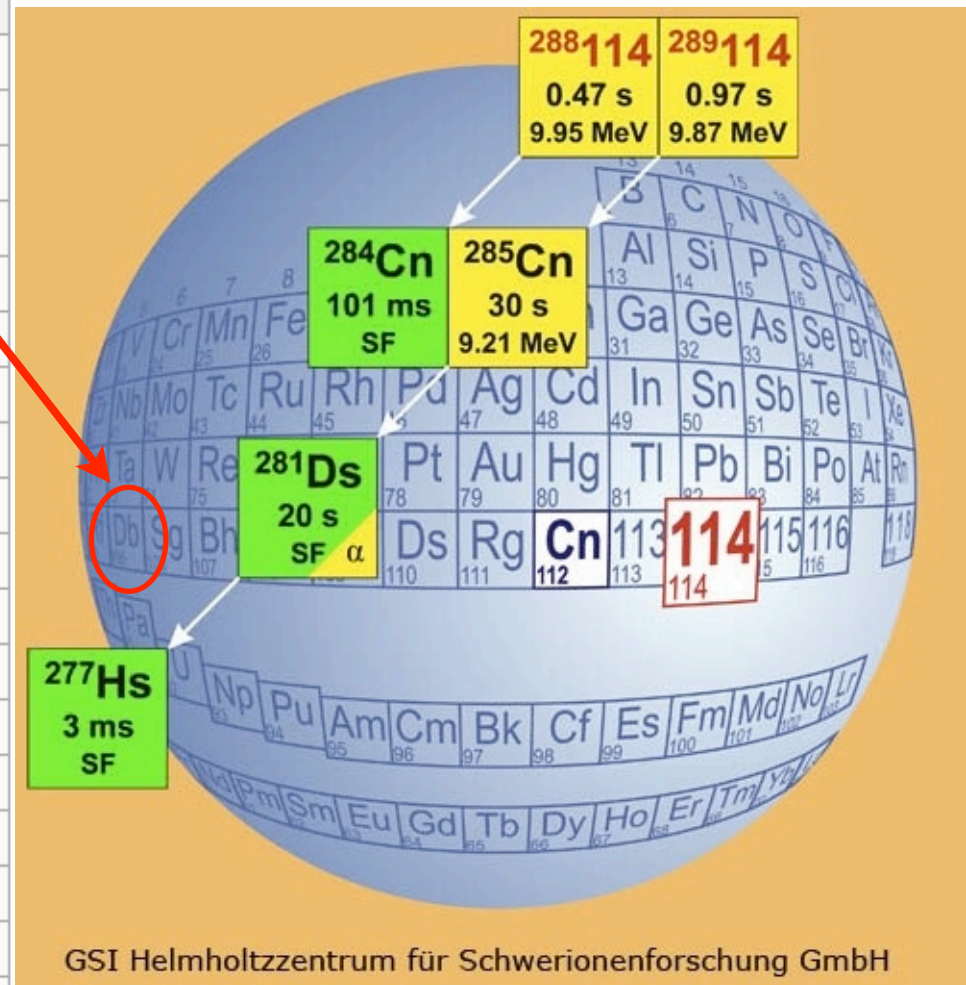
$^{288}$114
0.47 s
9.95 MeV

$^{289}$114
0.97 s
9.87 MeV

$^{284}$Cn
101 ms
SF

$^{285}$Cn
30 s
9.21 MeV

$^{281}$Ds
20 s
SF α

$^{277}$Hs
3 ms
SF

13 14 15
B C N O
6 7
Al Si P S Cl
13 14 15 16
7 8
6
V Cr Mn Fe
25 26
Ga Ge As Se Br Kr
31 32 33 35
Nb Mo Tc Ru Rh Pd Ag Cd In Sn Sb Te I Xe
43 44 45 47 48 49 50 51 52 53
Ta W Re Pt Au Hg Tl Pb Bi Po At Rn
75 78 79 80 81 82 83 84 85
Db Sg Bh Ds Rg Cn 113 114 115 116 118
107 110 111 112 113 114 115 116
Pa
U Np Pu Am Cm Bk Cf Es Fm Md No Lr
94 95 96 97 98 99 100 101 102
Nd Pm Sm Eu Gd Tb Dy Ho Er Tm Yb
64 65 66 67 68

GSI Helmholtzzentrum für Schwerionenforschung GmbH